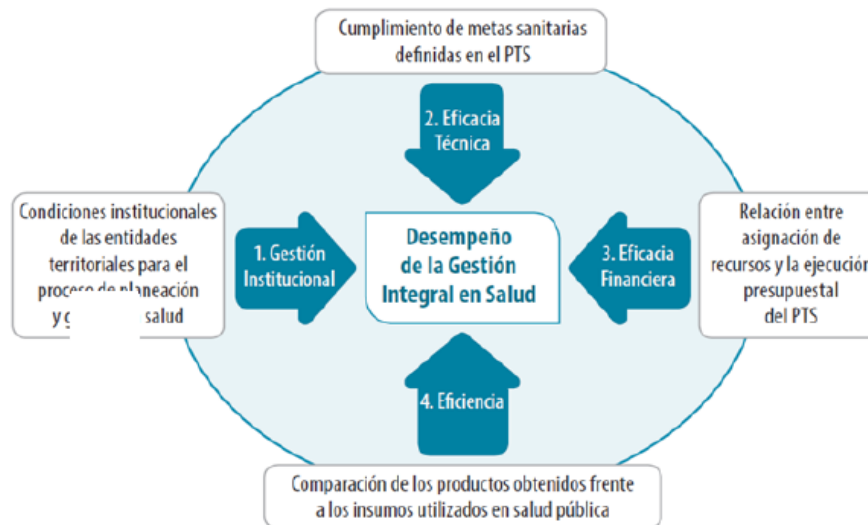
Cumplimiento de metas sanitarias definidas en el PTS

2. Eficacia Técnica

Condiciones institucionales de las entidades territoriales para el proceso de planeación y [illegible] salud

1. Gestión Institucional

Desempeño de la Gestión Integral en Salud

3. Eficacia Financiera

Relación entre asignación de recursos y la ejecución presupuestal del PTS

4. Eficiencia

Comparación de los productos obtenidos frente a los insumos utilizados en salud pública